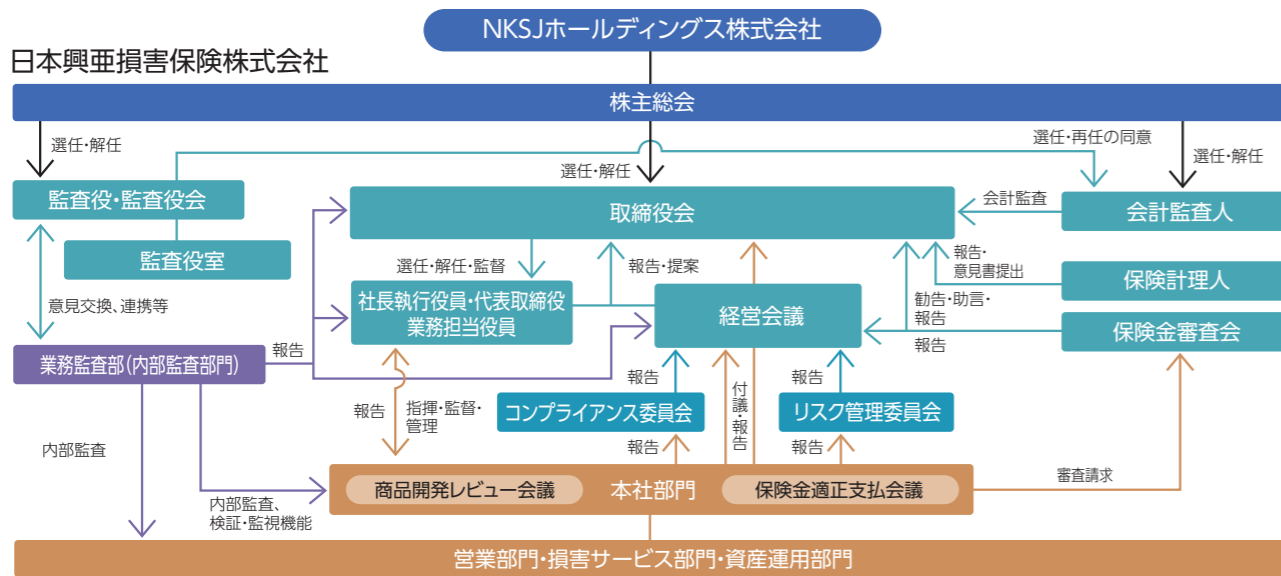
NKSJホールディングス株式会社

日本興亜損害保険株式会社

株主総会

選任・解任

選任・再任の同意

選任・解任

選任・解任

監査役・監査役会

監査役室

取締役会

会計監査

会計監査人

選任・解任・監督

報告・提案

報告・意見書提出

保険計理人

意見交換、連携等

社長執行役員・代表取締役
業務担当役員

経営会議

勧告・助言・報告

保険金審査会

報告

業務監査部(内部監査部門)

報告

報告

報告

報告

指揮・監督・管理

付議・報告

コンプライアンス委員会

リスク管理委員会

内部監査

報告

報告

審査請求

内部監査、検証・監視機能

商品開発レビュー会議

本社部門

保険金適正支払会議

営業部門・損害サービス部門・資産運用部門